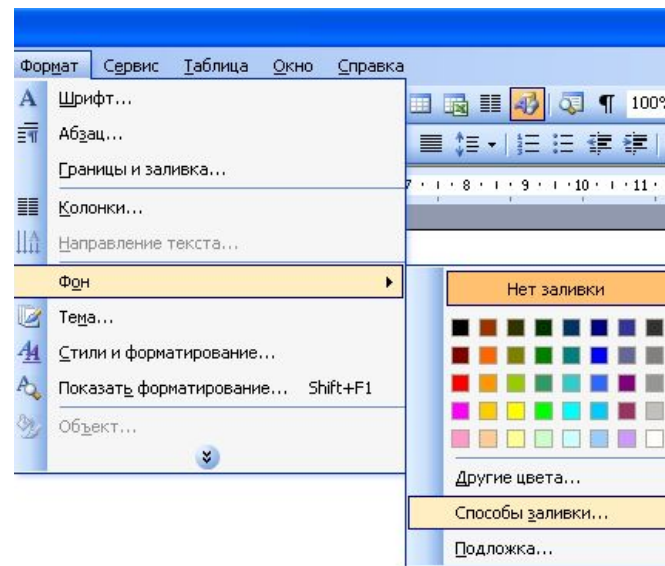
Формат Сервис Таблица Окно Справка

Шрифт...
Абзац...
Границы и заливка...
Колонки...
Направление текста...
Фон
Тема...
Стили и форматирование...
Показать форматирование... Shift+F1
Объект...

100%

7 · 8 · 9 · 10 · 11 ·

Нет заливки
Другие цвета...
Способы заливки...
Подложка...